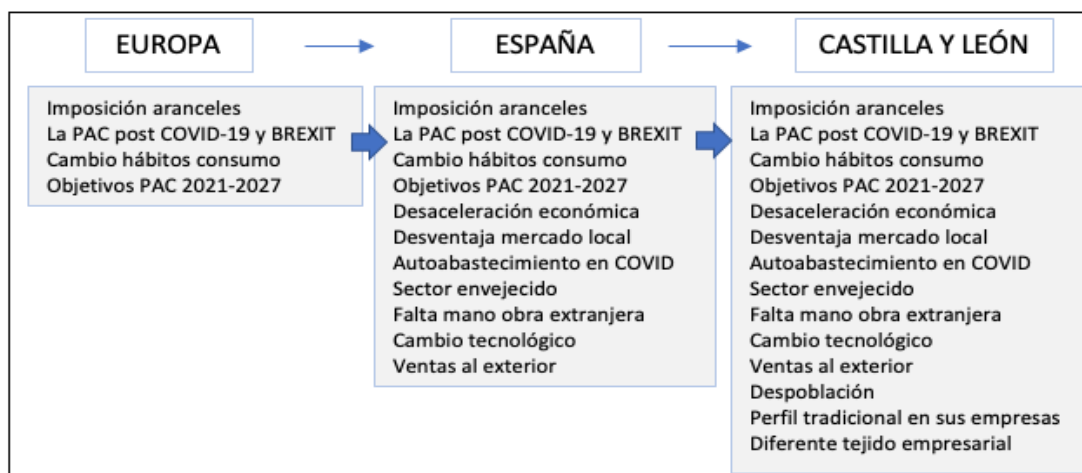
EUROPA

Imposición aranceles
La PAC post COVID-19 y BREXIT
Cambio hábitos consumo
Objetivos PAC 2021-2027

ESPAÑA

Imposición aranceles
La PAC post COVID-19 y BREXIT
Cambio hábitos consumo
Objetivos PAC 2021-2027
Desaceleración económica
Desventaja mercado local
Autoabastecimiento en COVID
Sector envejecido
Falta mano obra extranjera
Cambio tecnológico
Ventas al exterior

CASTILLA Y LEÓN

Imposición aranceles
La PAC post COVID-19 y BREXIT
Cambio hábitos consumo
Objetivos PAC 2021-2027
Desaceleración económica
Desventaja mercado local
Autoabastecimiento en COVID
Sector envejecido
Falta mano obra extranjera
Cambio tecnológico
Ventas al exterior
Despoblación
Perfil tradicional en sus empresas
Diferente tejido empresarial